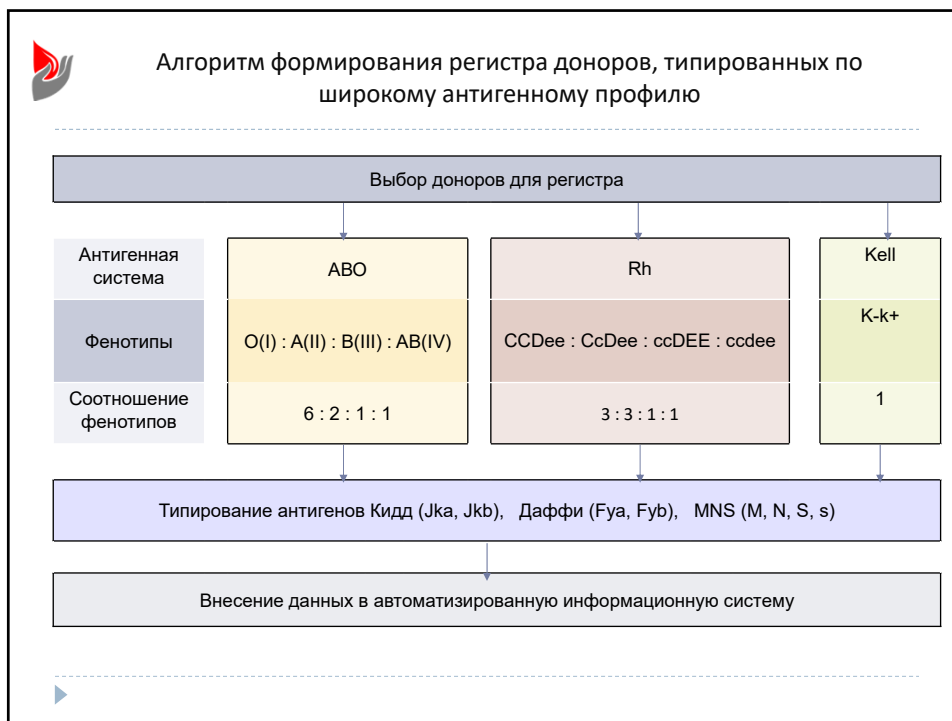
Алгоритм формирования регистра доноров, типированных по широкому антигенному профилю

Выбор доноров для регистра

| Антигенная система | АВО | Rh | Kell |
|---|---|---|---|
| Фенотипы | O(I) : A(II) : B(III) : AB(IV) | CCDee : CcDee : ccDEE : ccdee | K-k+ |
| Соотношение фенотипов | 6 : 2 : 1 : 1 | 3 : 3 : 1 : 1 | 1 |

Типирование антигенов Кидд (Jka, Jkb), Даффи (Fya, Fyb), MNS (M, N, S, s)

Внесение данных в автоматизированную информационную систему